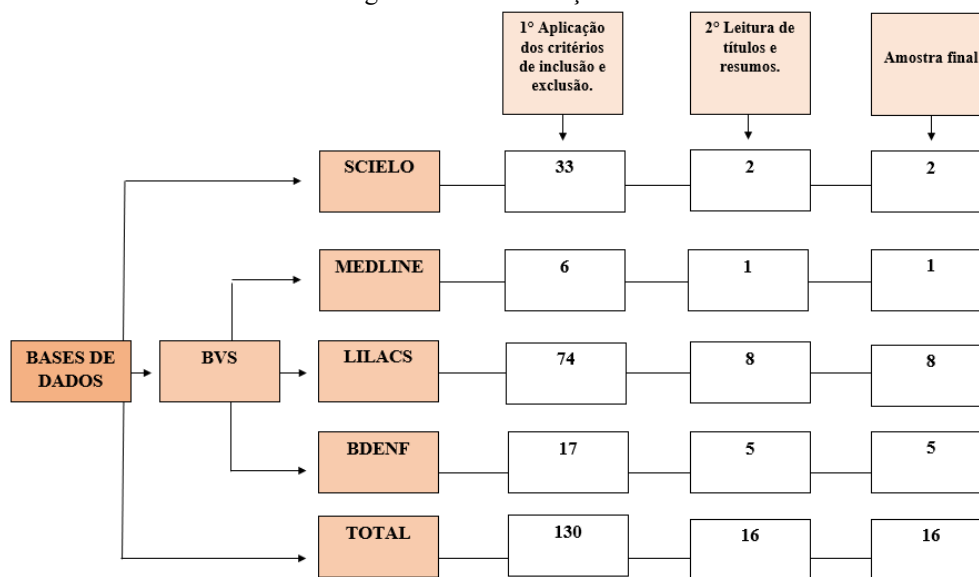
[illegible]

1° Aplicação dos critérios de inclusão e exclusão.

2° Leitura de títulos e resumos.

Amostra final

BASES DE DADOS

BVS

SCIELO

33

2

2

MEDLINE

6

1

1

LILACS

74

8

8

BDENF

17

5

5

TOTAL

130

16

16